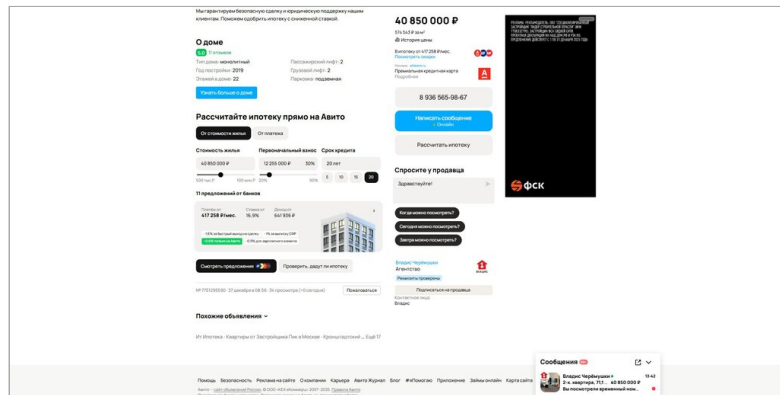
Мы гарантируем безопасную сделку и юридическую поддержку нашим клиентам. Поможем одобрить ипотеку с сниженной ставкой.

О доме

5,0 17 отзывов

Тип дома: монолитный
Год постройки: 2019
Этажей в доме: 22

Пассажирский лифт: 2
Грузовой лифт: 2
Парковка: подземная

Узнать больше о доме

Рассчитайте ипотеку прямо на Авито

От стоимости жилья
От платежа

Стоимость жилья
40 850 000 ₽

Первоначальный взнос
12 255 000 ₽
30%

Срок кредита
20 лет
5
10
15
20

11 предложений от банков

Платеж от
417 258 ₽/мес.
Ставка от
15,9%
Доход от
641 936 ₽

Смотреть предложения
Проверить, дадут ли ипотеку

№ 7751295590 · 07 декабря в 08:56 · 3k просмотра (11 сегодня)
Пожаловаться

Похожие объявления

ИП Ипотека · Квартиры от Застройщика Пик в Москве · Кронштадтский ... Ещё 17

40 850 000 ₽

574 543 ₽ за м²
История цены

Ипотека от 417 258 ₽/мес.
Посмотреть онлайн

Премиальная кредитная карта

8 936 565-98-67

Написать сообщение
Онлайн

Рассчитать ипотеку

Спросите у продавца

Здравствуйте!

Когда можно посмотреть?
Сегодня можно посмотреть?
Завтра можно посмотреть?

Владис Черёмушки
Агентство
Реквизиты проверены
Подписаться на продавца
Контактное лицо
Владис

ФСК

Сообщения
Владис Черёмушки
19:42
2-к. квартира, 71,1 ... 40 850 000 ₽
Вы посмотрели временный ном...

Помощь Безопасность Реклама на сайте О компании Карьера Авито Журнал Блог #яПомогаю Приложение Займы онлайн Карта сайта